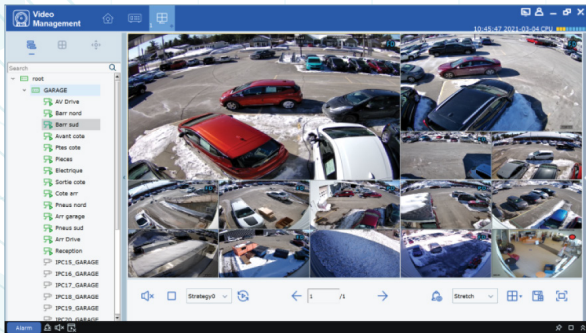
Video Management

10:45:47 2021-03-04 CPU

Search

root
GARAGE
AV Drive
Barr nord
Barr sud
Avant cote
Ptes cote
Pieces
Electrique
Sortie cote
Cote arr
Pneus nord
Arr garage
Pneus sud
Arr Drive
Reception
IPC15_GARAGE
IPC16_GARAGE
IPC17_GARAGE
IPC18_GARAGE
IPC19_GARAGE
IPC20_GARAGE

Strategy0
1
/1
Stretch

Alarm